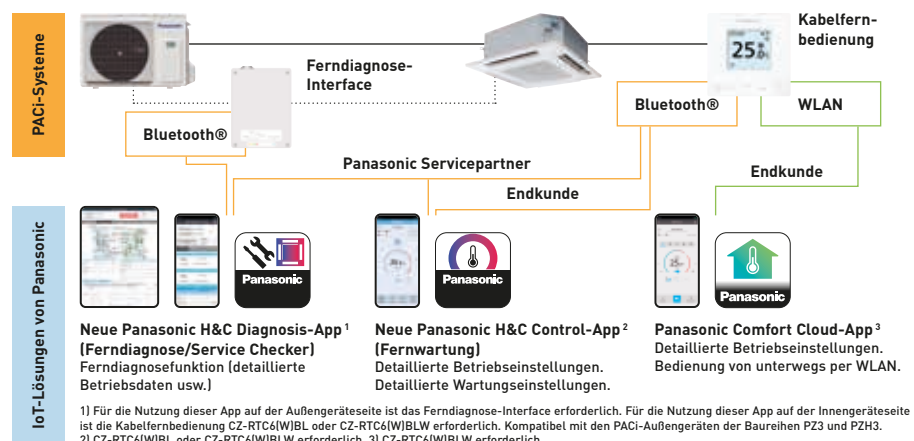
PACi-Systeme

Kabelfernbedienung

Ferndiagnose-Interface

Bluetooth®

Bluetooth®

WLAN

Panasonic Servicepartner

Endkunde

Endkunde

IoT-Lösungen von Panasonic

Panasonic

Panasonic

Panasonic

**Neue Panasonic H&C Diagnosis-App$^1$ (Ferndiagnose/Service Checker)**
Ferndiagnosefunktion (detaillierte Betriebsdaten usw.)

**Neue Panasonic H&C Control-App$^2$ (Fernwartung)**
Detaillierte Betriebseinstellungen.
Detaillierte Wartungseinstellungen.

**Panasonic Comfort Cloud-App$^3$**
Detaillierte Betriebseinstellungen.
Bedienung von unterwegs per WLAN.

1) Für die Nutzung dieser App auf der Außengeräteseite ist das Ferndiagnose-Interface erforderlich. Für die Nutzung dieser App auf der Innengeräteseite ist die Kabelfernbedienung CZ-RTC6(W)BL oder CZ-RTC6(W)BLW erforderlich. Kompatibel mit den PACi-Außengeräten der Baureihen PZ3 und PZH3.
2) CZ-RTC6(W)BL oder CZ-RTC6(W)BLW erforderlich. 3) CZ-RTC6(W)BLW erforderlich.